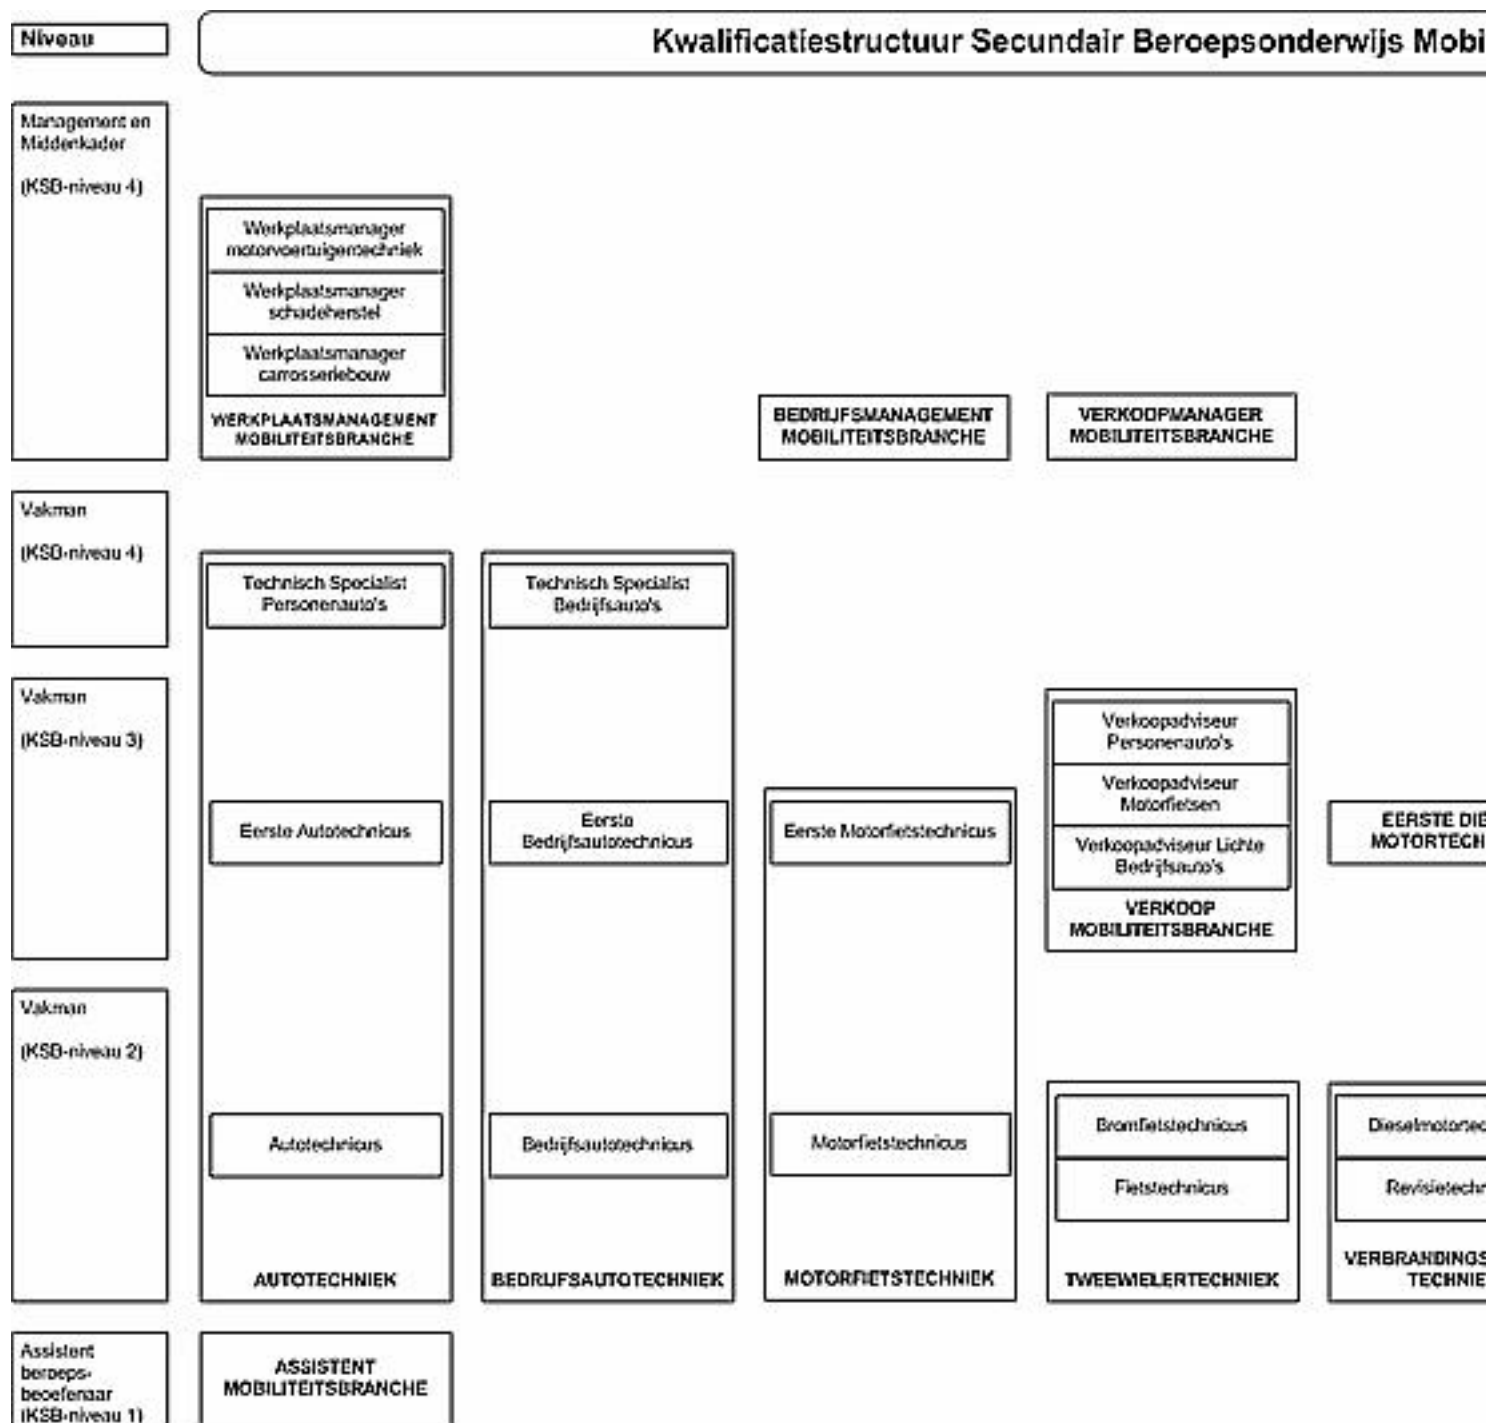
Niveau

Kwalificatiestructuur Secundair Beroepsonderwijs Mobi

Management en Middenkader

(KSB-niveau 4)

Werkplaatsmanager motorvoertuigentechniek

Werkplaatsmanager schadeherstel

Werkplaatsmanager carrosseriebouw

WERKPLAATSMANAGEMENT MOBILITEITSBRANCHE

BEDRIJFSMANAGEMENT MOBILITEITSBRANCHE

VERKOOPMANAGER MOBILITEITSBRANCHE

Vakman

(KSB-niveau 4)

Technisch Specialist Personenauto's

Technisch Specialist Bedrijfsauto's

Vakman

(KSB-niveau 3)

Verkoopadviseur Personenauto's

Verkoopadviseur Motorfietsen

Verkoopadviseur Lichte Bedrijfsauto's

VERKOOP MOBILITEITSBRANCHE

Eerste Autotechnicus

Eerste Bedrijfsautotechnicus

Eerste Motorfietstechnicus

EERSTE DIE MOTORTECH

Vakman

(KSB-niveau 2)

Autotechnicus

Bedrijfsautotechnicus

Motorfietstechnicus

Bromfietstechnicus

Fietstechnicus

Dieselmotortec

Revisietechn

AUTOTECHNIEK

BEDRIJFSAUTOTECHNIEK

MOTORFIETSTECHNIEK

TWEEWIELERTECHNIEK

VERBRANDINGS TECHNIE

Assistent beroepsbeoefenaar (KSB-niveau 1)

ASSISTENT MOBILITEITSBRANCHE